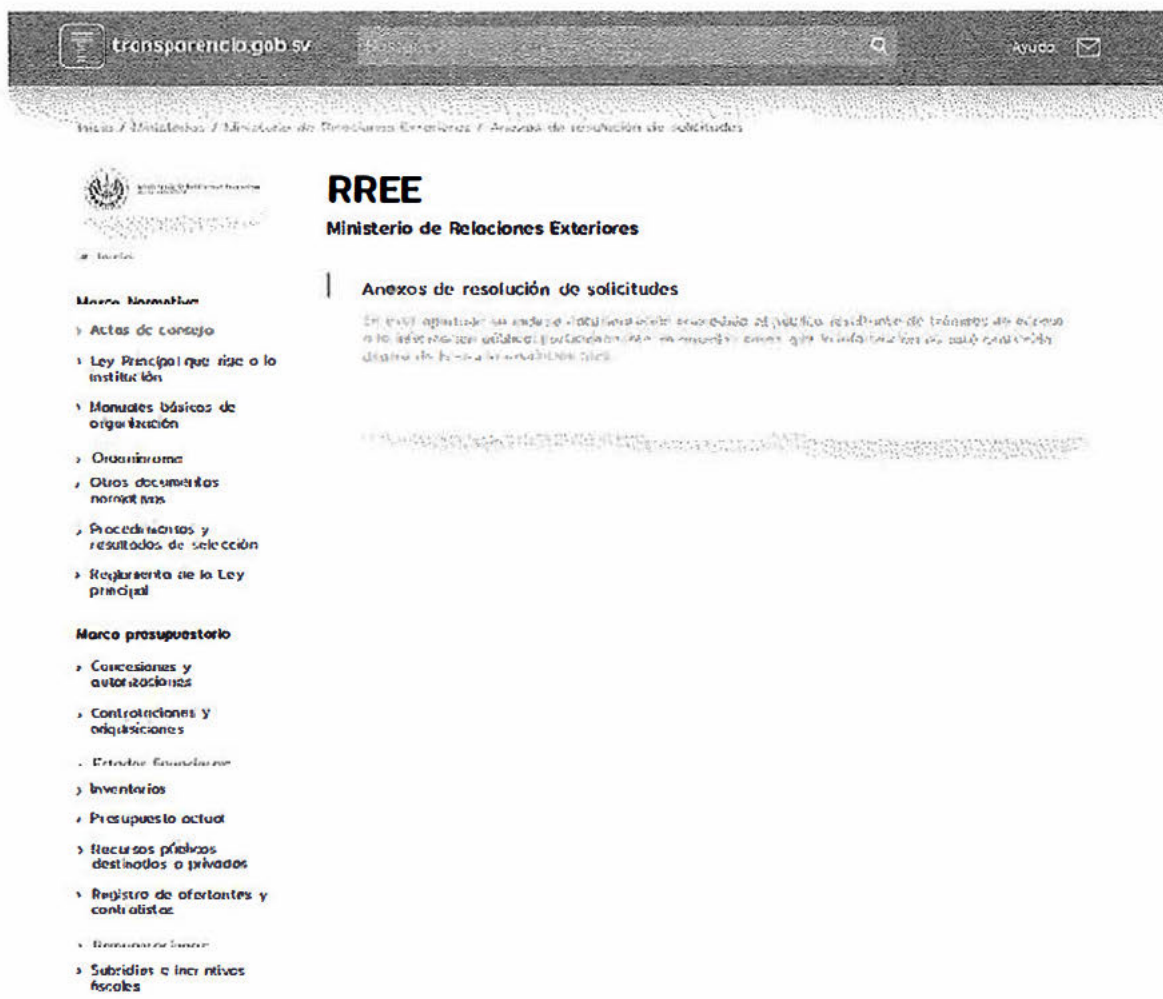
transparencia.gob.sv

Buscar

Ayuda

Inicio / Ministerios / Ministerio de Relaciones Exteriores / Anexos de resolución de solicitudes

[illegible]

Inicio

Marco Normativo

› Actas de consejo

› Ley Principal que rige a la institución

› Manuales básicos de organización

› Organigrama

› Otros documentos normativos

› Procedimientos y resultados de selección

› Reglamento de la Ley principal

Marco presupuestario

› Concesiones y autorizaciones

› Contrataciones y adquisiciones

› Estados financieros

› Inventarios

› Presupuesto actual

› Recursos públicos destinados a privados

› Registro de ofertantes y contratistas

› Remuneraciones

› Subsidios e incentivos fiscales

RREE

Ministerio de Relaciones Exteriores

Anexos de resolución de solicitudes

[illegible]

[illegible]